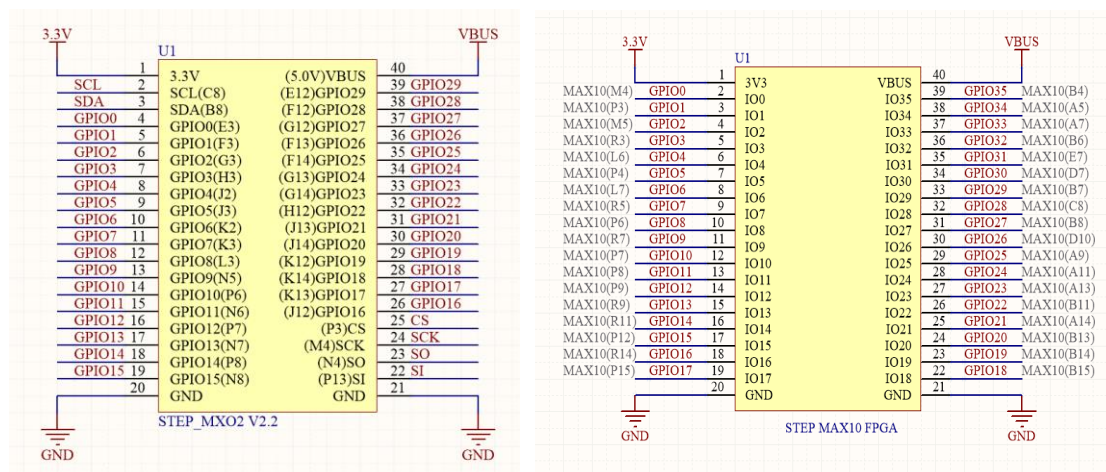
3.3V
VBUS
U1
| Net | Pin | Left label | Right label | Pin | Net |
|---|---|---|---|---|---|
| | 1 | 3.3V | (5.0V)VBUS | 40 | |
| SCL | 2 | SCL(C8) | (E12)GPIO29 | 39 | GPIO29 |
| SDA | 3 | SDA(B8) | (F12)GPIO28 | 38 | GPIO28 |
| GPIO0 | 4 | GPIO0(E3) | (G12)GPIO27 | 37 | GPIO27 |
| GPIO1 | 5 | GPIO1(F3) | (F13)GPIO26 | 36 | GPIO26 |
| GPIO2 | 6 | GPIO2(G3) | (F14)GPIO25 | 35 | GPIO25 |
| GPIO3 | 7 | GPIO3(H3) | (G13)GPIO24 | 34 | GPIO24 |
| GPIO4 | 8 | GPIO4(J2) | (G14)GPIO23 | 33 | GPIO23 |
| GPIO5 | 9 | GPIO5(J3) | (H12)GPIO22 | 32 | GPIO22 |
| GPIO6 | 10 | GPIO6(K2) | (J13)GPIO21 | 31 | GPIO21 |
| GPIO7 | 11 | GPIO7(K3) | (J14)GPIO20 | 30 | GPIO20 |
| GPIO8 | 12 | GPIO8(L3) | (K12)GPIO19 | 29 | GPIO19 |
| GPIO9 | 13 | GPIO9(N5) | (K14)GPIO18 | 28 | GPIO18 |
| GPIO10 | 14 | GPIO10(P6) | (K13)GPIO17 | 27 | GPIO17 |
| GPIO11 | 15 | GPIO11(N6) | (J12)GPIO16 | 26 | GPIO16 |
| GPIO12 | 16 | GPIO12(P7) | (P3)CS | 25 | CS |
| GPIO13 | 17 | GPIO13(N7) | (M4)SCK | 24 | SCK |
| GPIO14 | 18 | GPIO14(P8) | (N4)SO | 23 | SO |
| GPIO15 | 19 | GPIO15(N8) | (P13)SI | 22 | SI |
| | 20 | GND | GND | 21 | |

STEP_MXO2 V2.2
GND
GND

3.3V
VBUS
U1
| Ext | Net | Pin | Left label | Right label | Pin | Net | Ext |
|---|---|---|---|---|---|---|---|
| | | 1 | 3V3 | VBUS | 40 | | |
| MAX10(M4) | GPIO0 | 2 | IO0 | IO35 | 39 | GPIO35 | MAX10(B4) |
| MAX10(P3) | GPIO1 | 3 | IO1 | IO34 | 38 | GPIO34 | MAX10(A5) |
| MAX10(M5) | GPIO2 | 4 | IO2 | IO33 | 37 | GPIO33 | MAX10(A7) |
| MAX10(R3) | GPIO3 | 5 | IO3 | IO32 | 36 | GPIO32 | MAX10(B6) |
| MAX10(L6) | GPIO4 | 6 | IO4 | IO31 | 35 | GPIO31 | MAX10(E7) |
| MAX10(P4) | GPIO5 | 7 | IO5 | IO30 | 34 | GPIO30 | MAX10(D7) |
| MAX10(L7) | GPIO6 | 8 | IO6 | IO29 | 33 | GPIO29 | MAX10(B7) |
| MAX10(R5) | GPIO7 | 9 | IO7 | IO28 | 32 | GPIO28 | MAX10(C8) |
| MAX10(P6) | GPIO8 | 10 | IO8 | IO27 | 31 | GPIO27 | MAX10(B8) |
| MAX10(R7) | GPIO9 | 11 | IO9 | IO26 | 30 | GPIO26 | MAX10(D10) |
| MAX10(P7) | GPIO10 | 12 | IO10 | IO25 | 29 | GPIO25 | MAX10(A9) |
| MAX10(P8) | GPIO11 | 13 | IO11 | IO24 | 28 | GPIO24 | MAX10(A11) |
| MAX10(P9) | GPIO12 | 14 | IO12 | IO23 | 27 | GPIO23 | MAX10(A13) |
| MAX10(R9) | GPIO13 | 15 | IO13 | IO22 | 26 | GPIO22 | MAX10(B11) |
| MAX10(R11) | GPIO14 | 16 | IO14 | IO21 | 25 | GPIO21 | MAX10(A14) |
| MAX10(P12) | GPIO15 | 17 | IO15 | IO20 | 24 | GPIO20 | MAX10(B13) |
| MAX10(R14) | GPIO16 | 18 | IO16 | IO19 | 23 | GPIO19 | MAX10(B14) |
| MAX10(P15) | GPIO17 | 19 | IO17 | IO18 | 22 | GPIO18 | MAX10(B15) |
| | | 20 | GND | GND | 21 | | |

STEP MAX10 FPGA
GND
GND